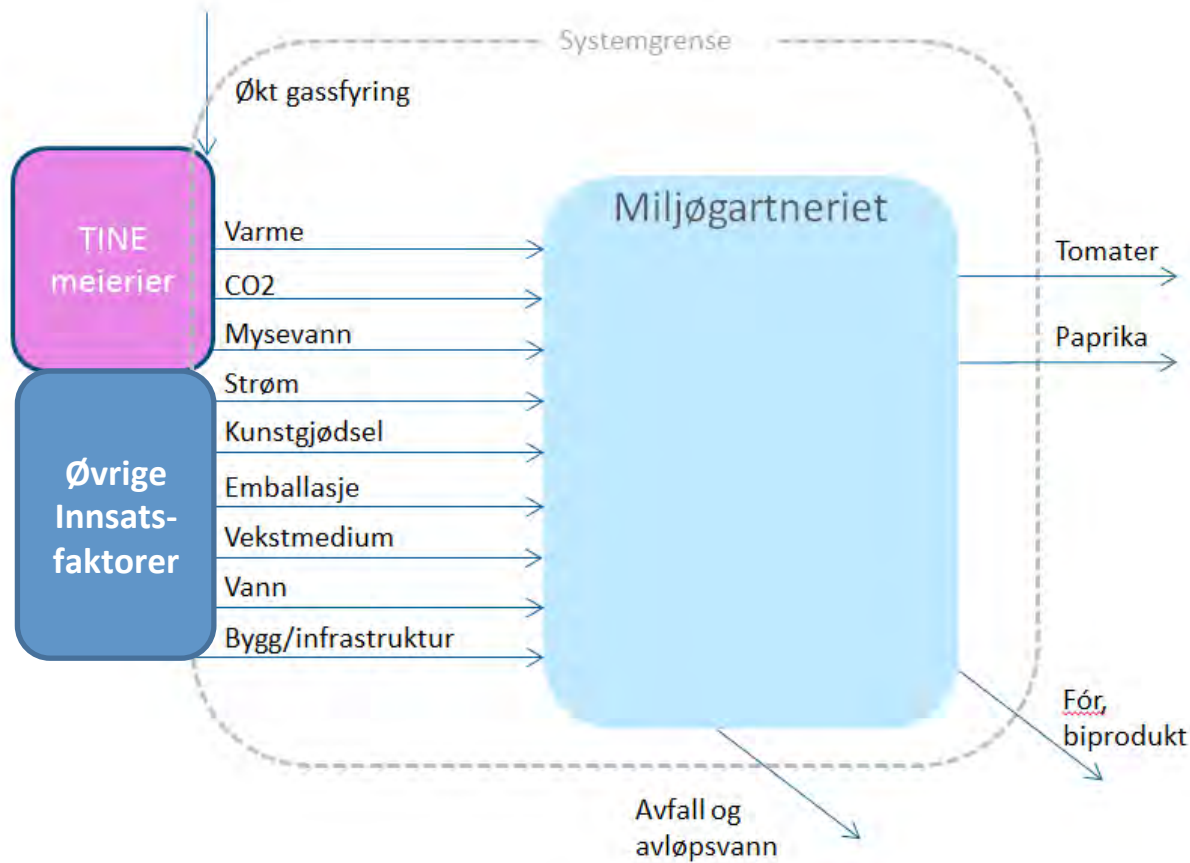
Systemgrense

Økt gassfyring

TINE meierier

Øvrige Innsatsfaktorer

Varme
CO2
Mysevann
Strøm
Kunstgjødsel
Emballasje
Vekstmedium
Vann
Bygg/infrastruktur

Miljøgartneriet

Tomater

Paprika

Fór, biprodukt

Avfall og avløpsvann